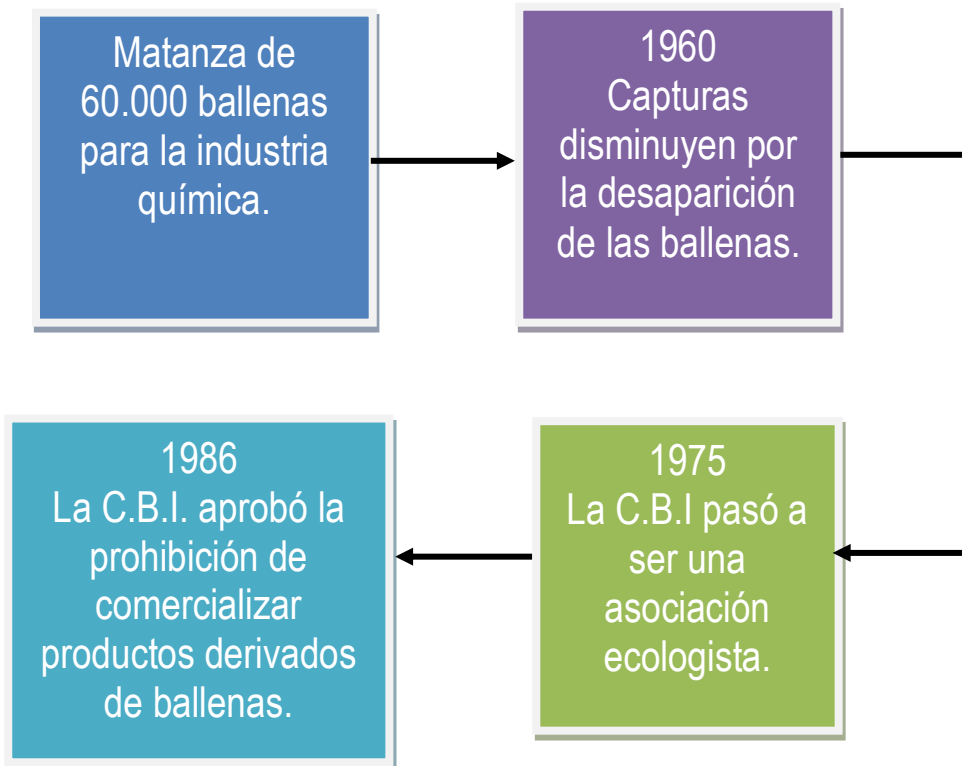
Matanza de 60.000 ballenas para la industria química.

1960
Capturas disminuyen por la desaparición de las ballenas.

1975
La C.B.I pasó a ser una asociación ecologista.

1986
La C.B.I. aprobó la prohibición de comercializar productos derivados de ballenas.